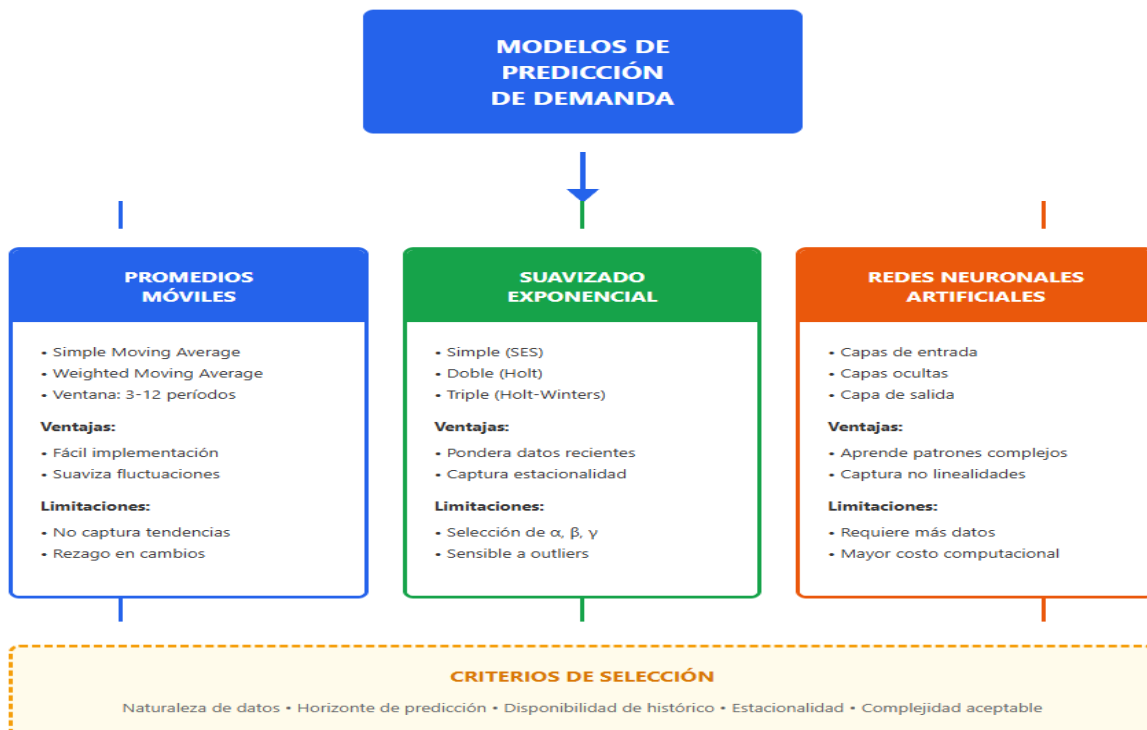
MODELOS DE PREDICCIÓN DE DEMANDA

PROMEDIOS MÓVILES

• Simple Moving Average
• Weighted Moving Average
• Ventana: 3-12 períodos

Ventajas:
• Fácil implementación
• Suaviza fluctuaciones

Limitaciones:
• No captura tendencias
• Rezago en cambios

SUAVIZADO EXPONENCIAL

• Simple (SES)
• Doble (Holt)
• Triple (Holt-Winters)

Ventajas:
• Pondera datos recientes
• Captura estacionalidad

Limitaciones:
• Selección de $\alpha$, $\beta$, $\gamma$
• Sensible a outliers

REDES NEURONALES ARTIFICIALES

• Capas de entrada
• Capas ocultas
• Capa de salida

Ventajas:
• Aprende patrones complejos
• Captura no linealidades

Limitaciones:
• Requiere más datos
• Mayor costo computacional

CRITERIOS DE SELECCIÓN

Naturaleza de datos • Horizonte de predicción • Disponibilidad de histórico • Estacionalidad • Complejidad aceptable